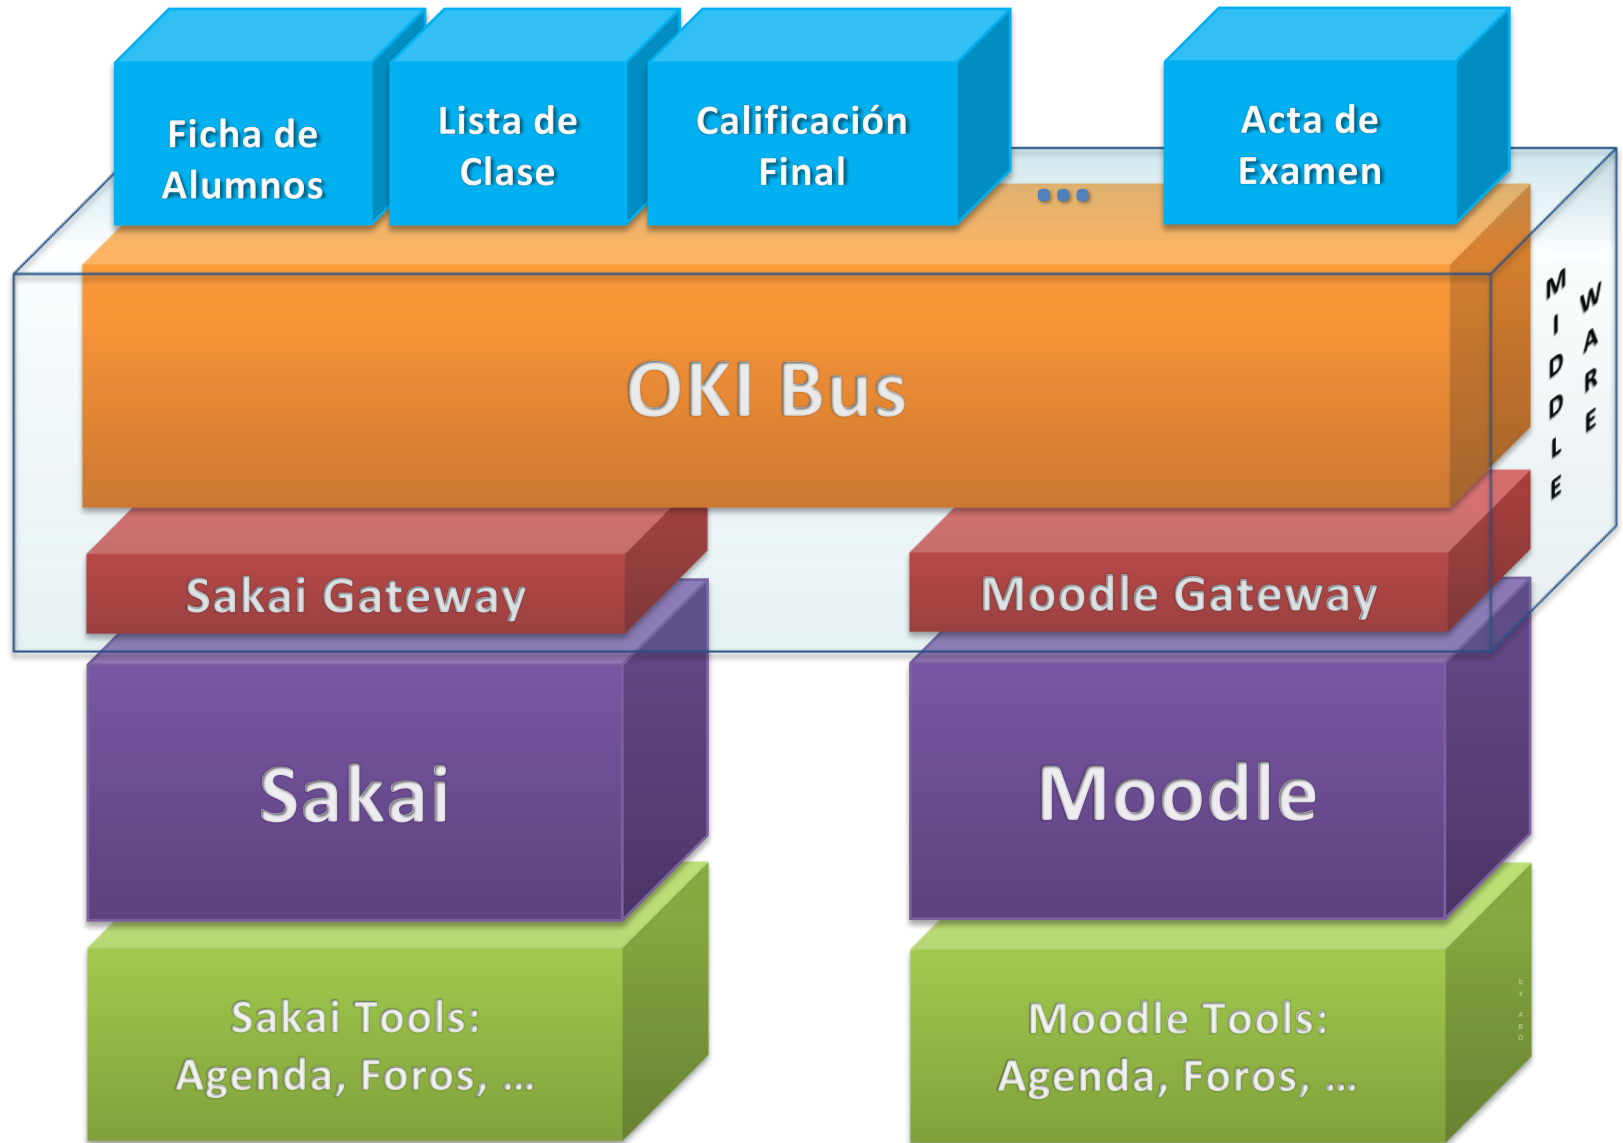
Ficha de Alumnos

Lista de Clase

Calificación Final

...

Acta de Examen

OKI Bus

MIDDLE WARE

Sakai Gateway

Moodle Gateway

Sakai

Moodle

Sakai Tools: Agenda, Foros, ...

Moodle Tools: Agenda, Foros, ...